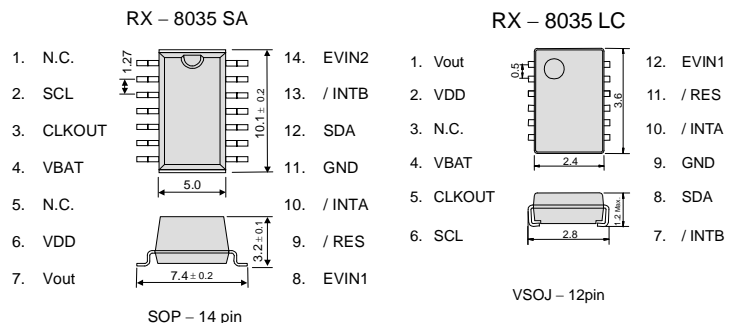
RX – 8035 SA

1. N.C.
2. SCL
3. CLKOUT
4. VBAT
5. N.C.
6. VDD
7. Vout

1.27
10.1 ± 0.2
5.0
3.2 ± 0.1
7.4 ± 0.2

14. EVIN2
13. / INTB
12. SDA
11. GND
10. / INTA
9. / RES
8. EVIN1

SOP – 14 pin

RX – 8035 LC

1. Vout
2. VDD
3. N.C.
4. VBAT
5. CLKOUT
6. SCL

0.5
3.6
2.4
1.2 Max.
2.8

12. EVIN1
11. / RES
10. / INTA
9. GND
8. SDA
7. / INTB

VSOJ – 12pin